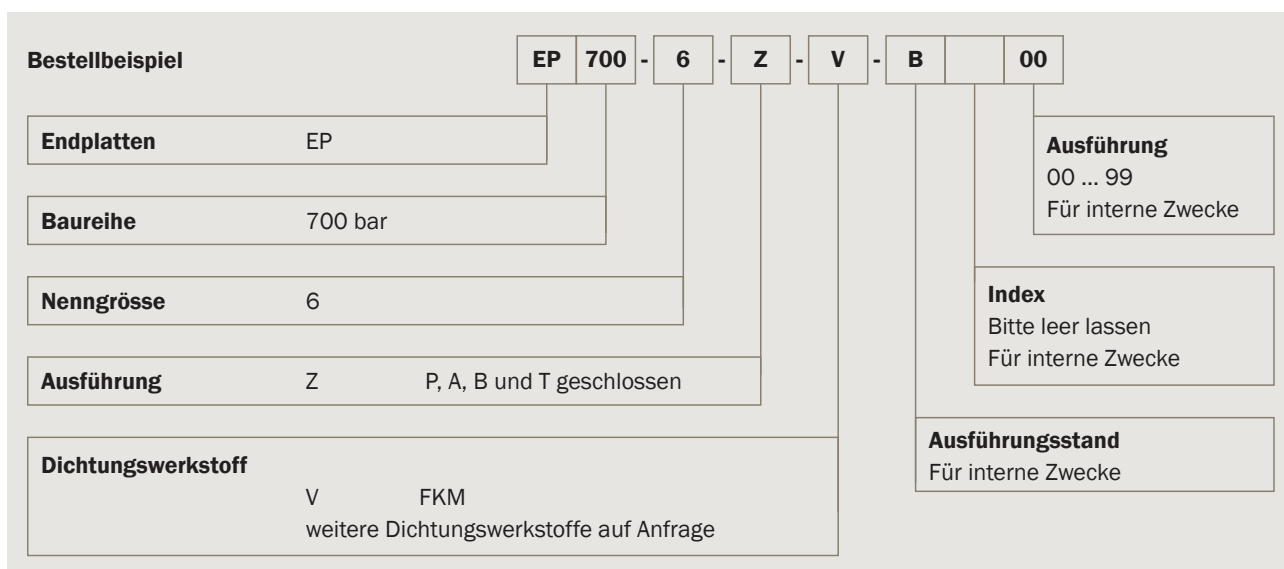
Bestellbeispiel

| EP | 700 | - | 6 | - | Z | - | V | - | B | | 00 |
|---|---|---|---|---|---|---|---|---|---|---|---|

Endplatten EP

Baureihe 700 bar

Nenngrösse 6

Ausführung Z P, A, B und T geschlossen

Dichtungswerkstoff
V FKM
weitere Dichtungswerkstoffe auf Anfrage

Ausführung
00 ... 99
Für interne Zwecke

Index
Bitte leer lassen
Für interne Zwecke

Ausführungsstand
Für interne Zwecke